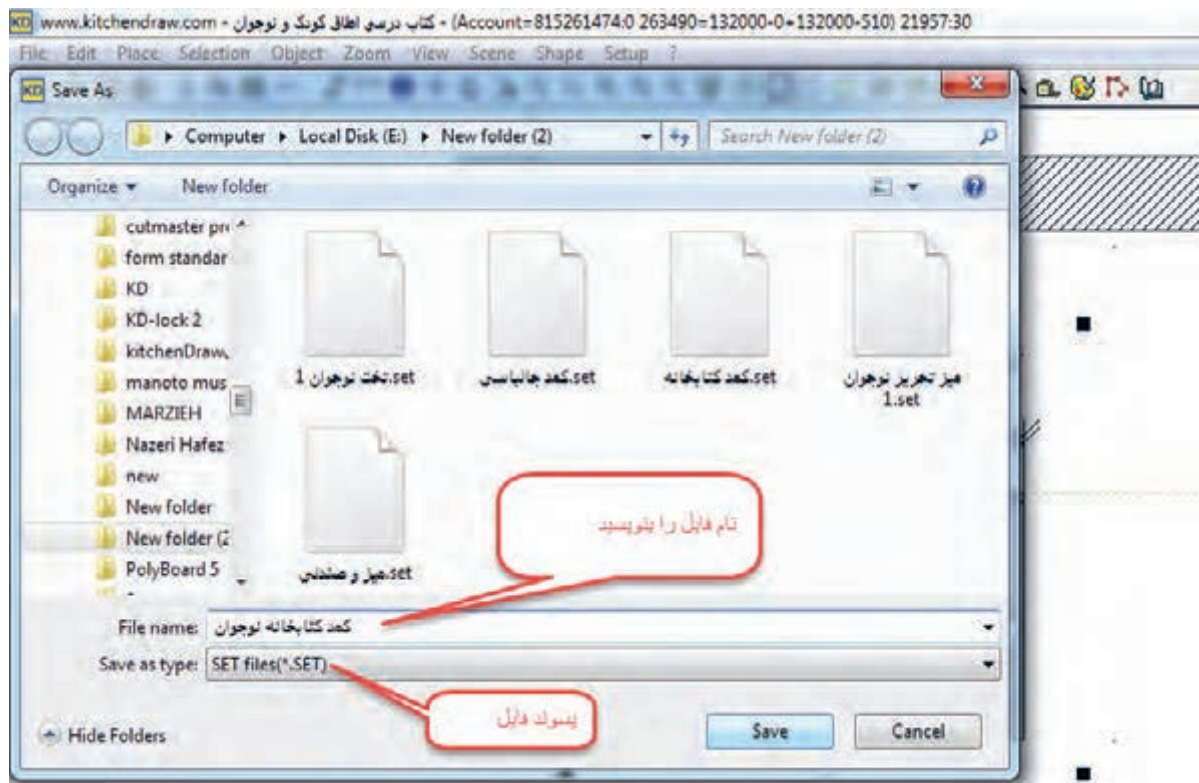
www.kitchendraw.com - کتاب درسی اطاق کودک و نوجوان - (Account=815261474:0 263490=132000-0+132000-510) 21957:30

File Edit Place Selection Object Zoom View Scene Shape Setup ?

Save As

Computer ▸ Local Disk (E:) ▸ New folder (2)

Search New folder (2)

Organize ▾ New folder

cutmaster pr
form standar
KD
KD-lock 2
kitchenDraw
manoto mus
MARZIEH
Nazeri Hafez
new
New folder
New folder (2
PolyBoard 5

تخت نوجوان 1.set
کمد جالباسی.set
کمد کتابخانه.set
میز تحریر نوجوان 1.set
میز و صندلی.set

نام فایل را بنویسید

File name: کمد کتابخانه نوجوان

Save as type: SET files(*.SET)

پسوند فایل

Hide Folders

Save

Cancel